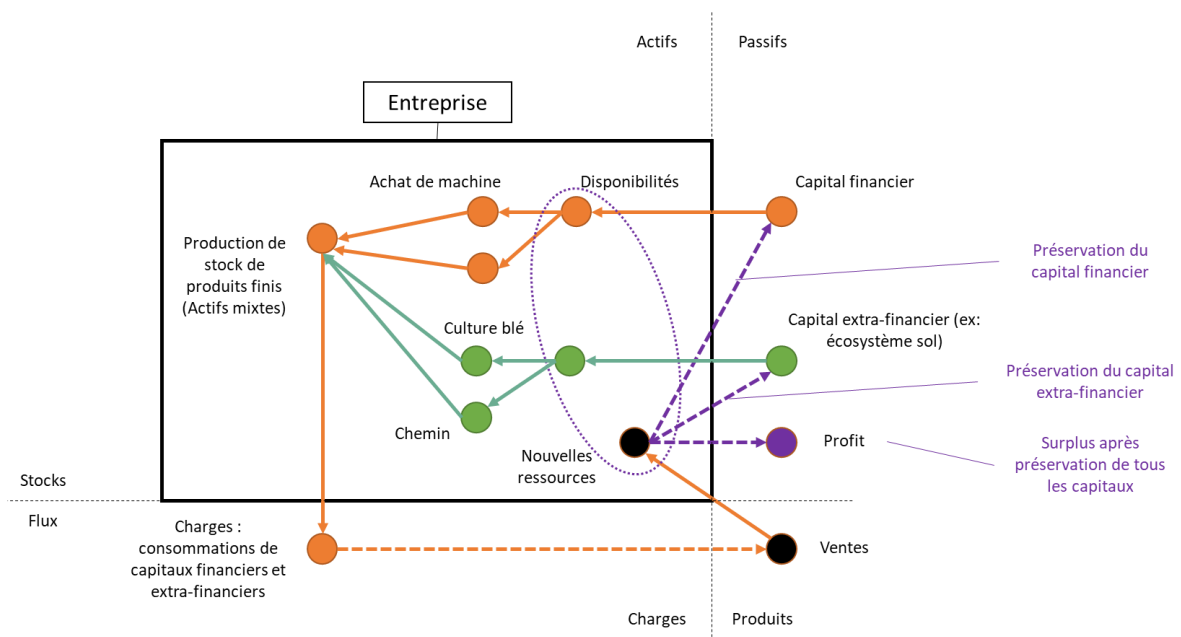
Actifs

Passifs

Entreprise

Achat de machine

Disponibilités

Capital financier

Production de stock de produits finis (Actifs mixtes)

Préservation du capital financier

Culture blé

Capital extra-financier (ex: écosystème sol)

Préservation du capital extra-financier

Chemin

Nouvelles ressources

Profit

Surplus après préservation de tous les capitaux

Stocks

Flux

Charges : consommations de capitaux financiers et extra-financiers

Ventes

Charges

Produits